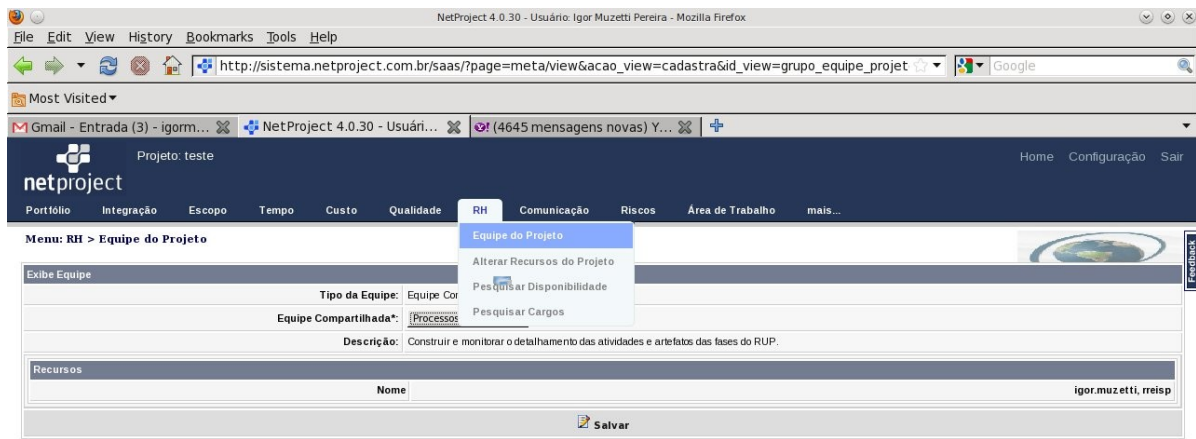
NetProject 4.0.30 - Usuário: Igor Muzetti Pereira - Mozilla Firefox

File Edit View History Bookmarks Tools Help

http://sistema.netproject.com.br/saas/?page=meta/view&acao_view=cadastra&id_view=grupo_equipe_projet

Google

Most Visited

Gmail - Entrada (3) - igorm...

NetProject 4.0.30 - Usuári...

(4645 mensagens novas) Y...

Projeto: teste

netproject

Home Configuração Sair

Portfólio Integração Escopo Tempo Custo Qualidade RH Comunicação Riscos Área de Trabalho mais...

Menu: RH > Equipe do Projeto

Equipe do Projeto

Alterar Recursos do Projeto

Pesquisar Disponibilidade

Pesquisar Cargos

Feedback

Exibe Equipe

Tipo da Equipe: Equipe Cor

Equipe Compartilhada*: Processos

Descrição: Construir e monitorar o detalhamento das atividades e artefatos das fases do RUP.

Recursos

Nome

igor.muzetti, rreisp

Salvar